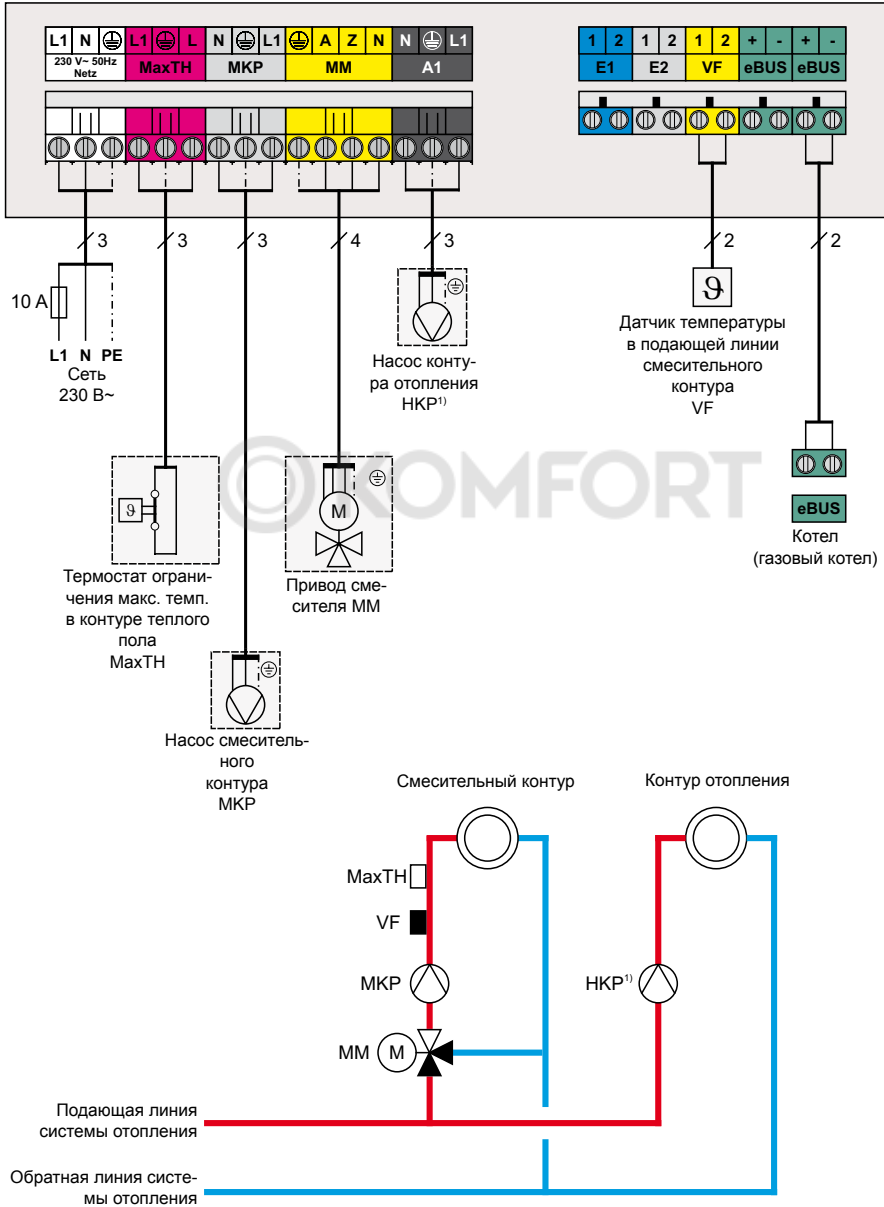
L1 N ⏚ L1 ⏚ L N ⏚ L1 ⏚ A Z N N ⏚ L1

230 V~ 50Hz Netz

MaxTH

MKP

MM

A1

1 2 1 2 1 2 + - + -

E1 E2 VF eBUS eBUS

3 3 3 4 3 2 2

10 A

L1 N PE
Сеть
230 В~

Насос контура отопления НКР$^{1)}$

Датчик температуры в подающей линии смесительного контура VF

KOMFORT

M

eBUS
Котел
(газовый котел)

Термостат ограничения макс. темп. в контуре теплого пола MaxTH

Привод смесителя MM

Насос смесительного контура MKP

Смесительный контур

Контур отопления

MaxTH

VF

MKP

HKP$^{1)}$

MM M

Подающая линия системы отопления

Обратная линия системы отопления